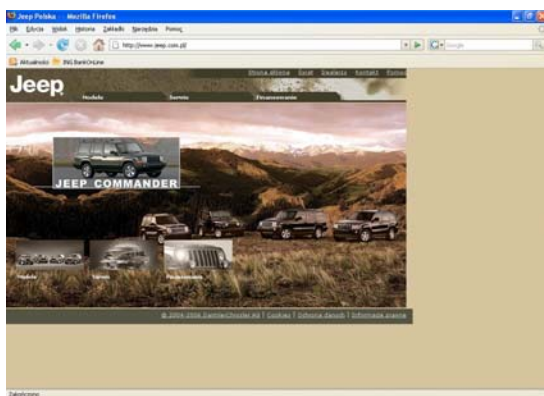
Jeep Polska - Mozilla Firefox

Plik Edycja Widok Historia Zakładki Narzędzia Pomoc

http://www.jeep.com.pl/

Google

Aktualności ING BankOnLine

Jeep

Strona główna Szukaj Dealerzy Kontakt Pomoc

Modele Serwis Finansowanie

JEEP COMMANDER

Modele Serwis Finansowanie

© 2004-2006 DaimlerChrysler AG | Cookies | Ochrona danych | Informacje prawne

Zakończono